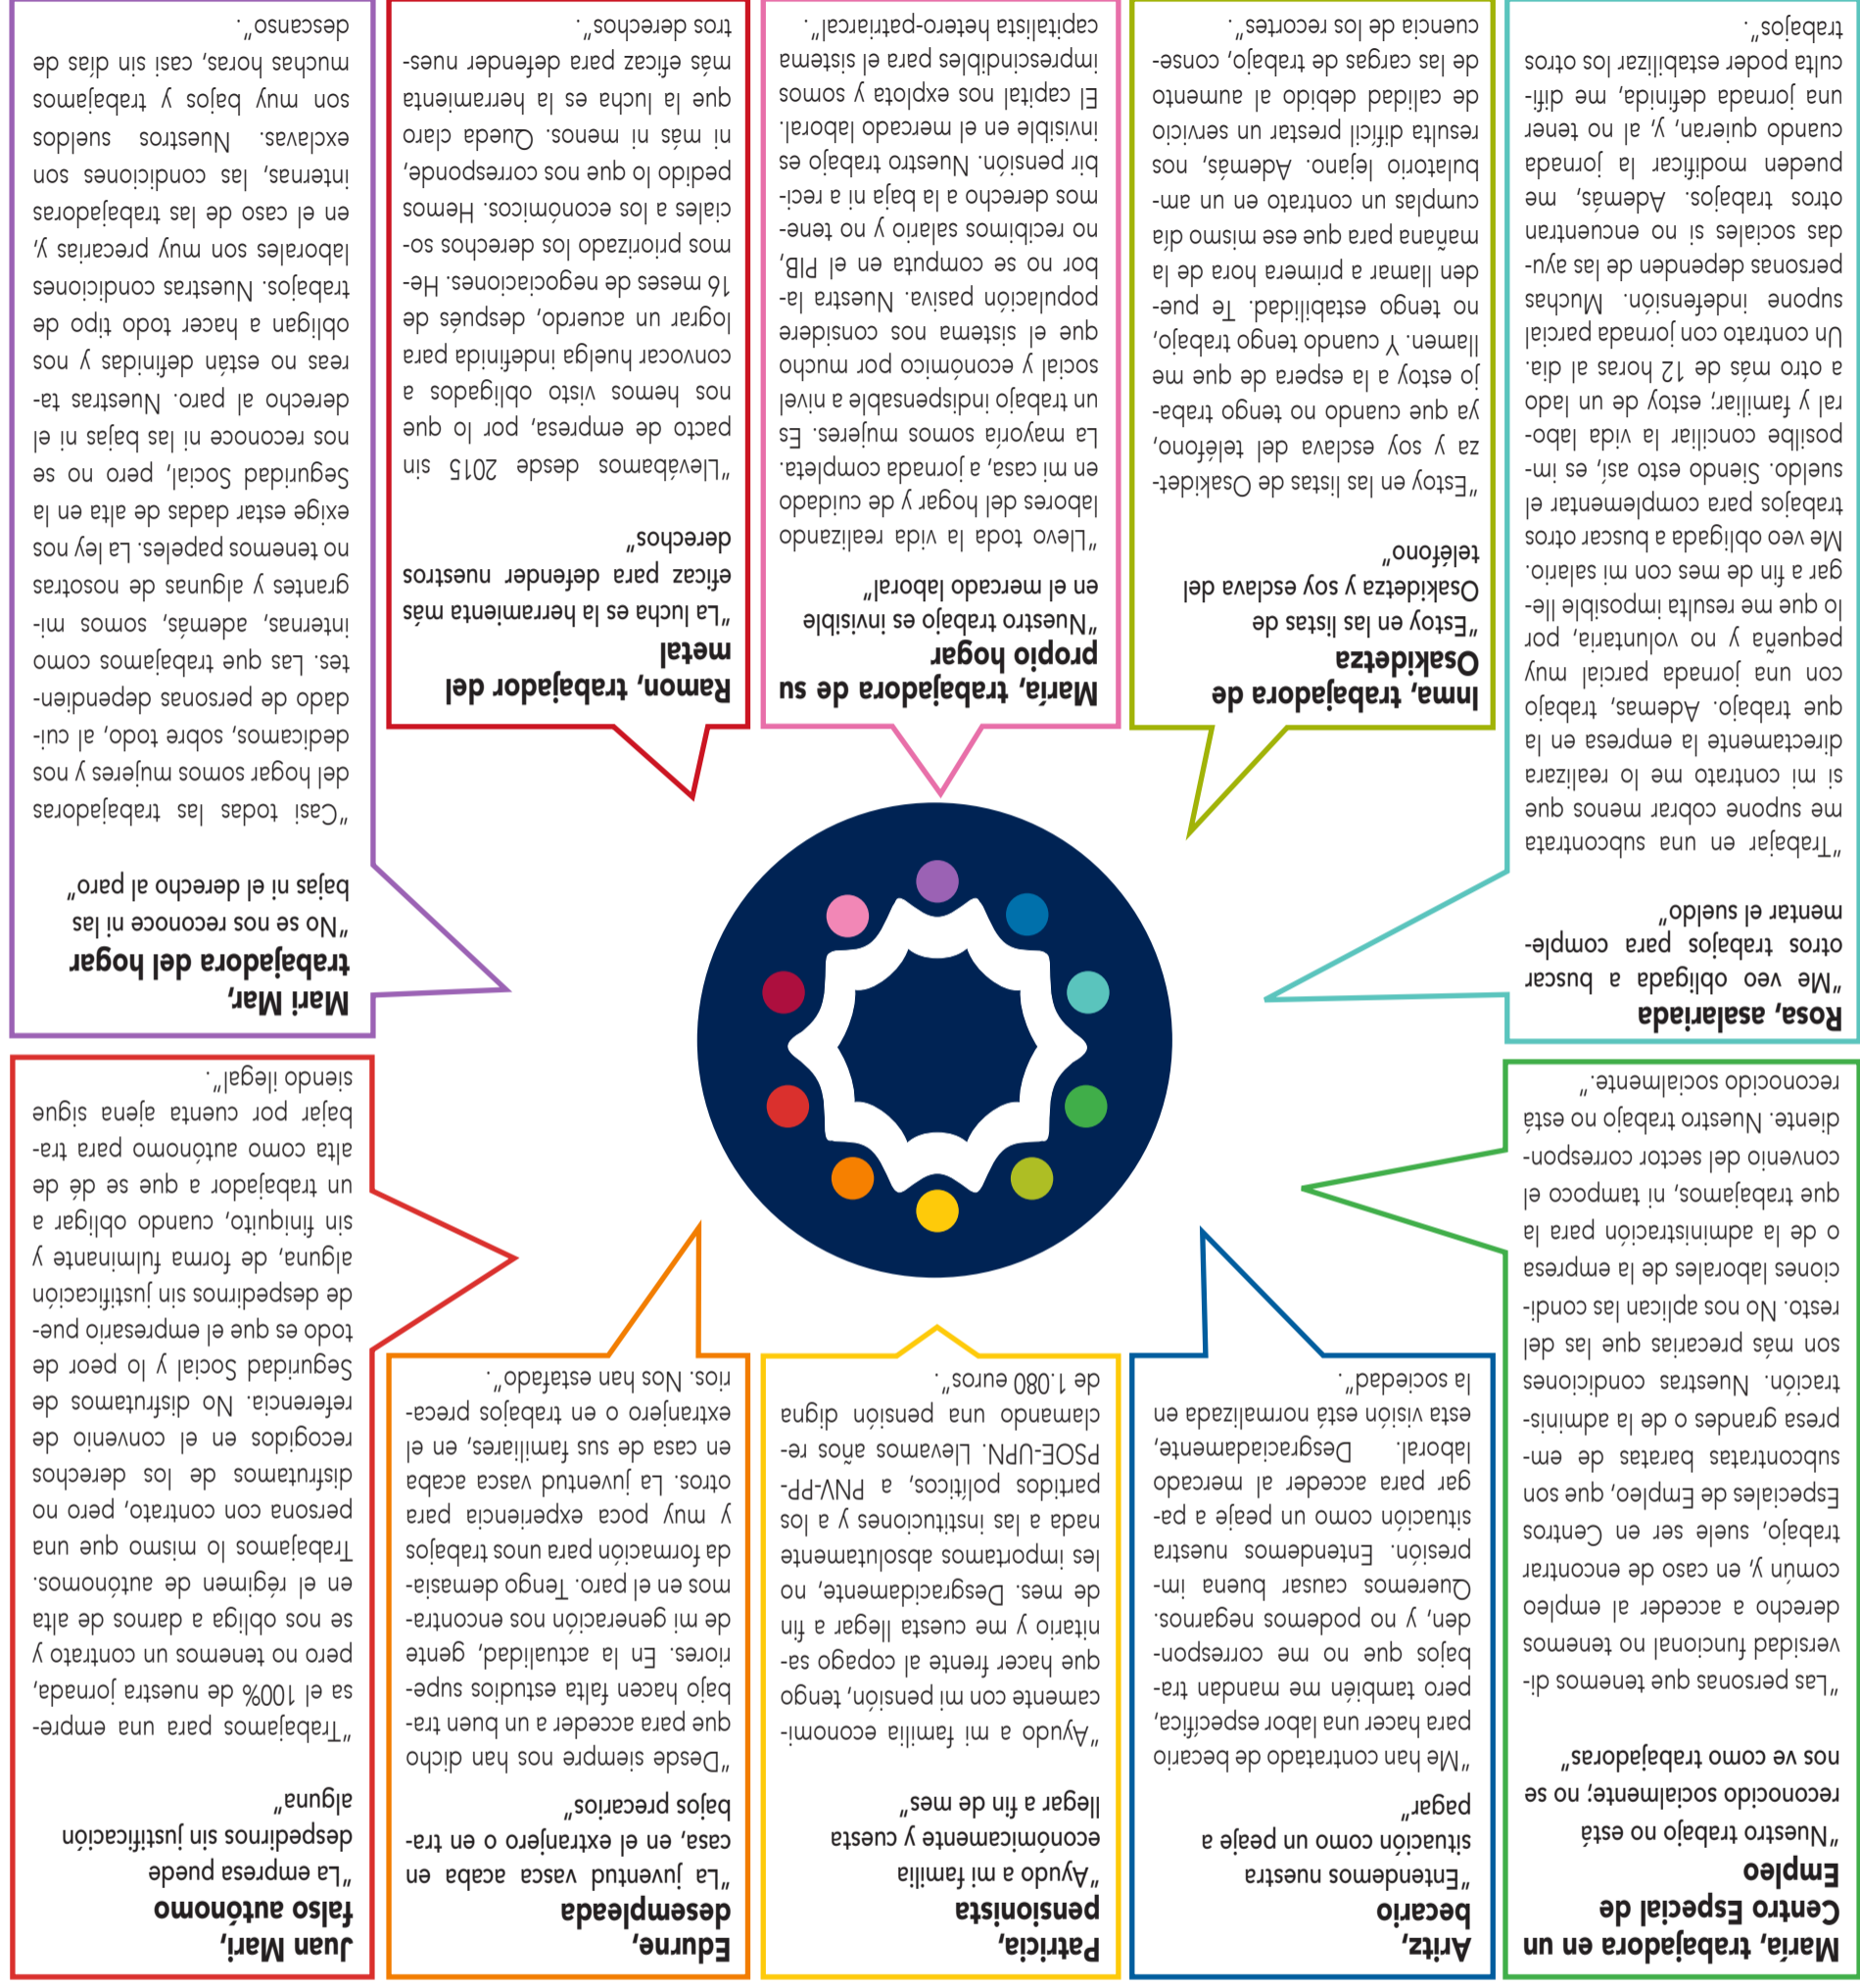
**María, trabajadora en un Centro Especial de Empleo**

"Nuestro trabajo no está reconocido socialmente; no se nos ve como trabajadoras"

"Las personas que tenemos diversidad funcional no tenemos derecho a acceder al empleo común y, en caso de encontrar trabajo, suele ser en Centros Especiales de Empleo, que son subcontratas baratas de empresa grandes o de la administración. Nuestras condiciones son más precarias que las del resto. No nos aplican las condiciones laborales de la empresa o de la administración para la que trabajamos, ni tampoco el convenio del sector correspondiente. Nuestro trabajo no está reconocido socialmente."

**Aritz, becario**

"Entendemos nuestra situación como un peaje a pagar"

"Me han contratado de becario para hacer una labor específica, pero también me mandan trabajos que no me corresponden, y no podemos negarnos. Queremos causar buena impresión. Entendemos nuestra situación como un peaje a pagar para acceder al mercado laboral. Desgraciadamente, esta visión está normalizada en la sociedad".

**Patricia, pensionista**

"Ayudo a mi familia económicamente y cuesta llegar a fin de mes"

"Ayudo a mi familia económicamente con mi pensión, tengo que hacer frente al copago sanitario y me cuesta llegar a fin de mes. Desgraciadamente, no les importamos absolutamente nada a las instituciones y a los partidos políticos, a PNV-PP-PSOE-UPN. Llevamos años reclamando una pensión digna de 1.080 euros".

**Edurne, desempleada**

"La juventud vasca acaba en casa, en el extranjero o en trabajos precarios"

"Desde siempre nos han dicho que para acceder a un buen trabajo hacen falta estudios superiores. En la actualidad, gente de mi generación nos encontramos en el paro. Tengo demasiada formación para unos trabajos y muy poca experiencia para otros. La juventud vasca acaba en casa de sus familiares, en el extranjero o en trabajos precarios. Nos han estafado".

**Juan Mari, falso autónomo**

"La empresa puede despedirnos sin justificación alguna"

"Trabajamos para una empresa el 100% de nuestra jornada, pero no tenemos un contrato y se nos obliga a darnos de alta en el régimen de autónomos. Trabajamos lo mismo que una persona con contrato, pero no disfrutamos de los derechos recogidos en el convenio de referencia. No disfrutamos de Seguridad Social y lo peor de todo es que el empresario puede despedirnos sin justificación alguna, de forma fulminante y sin finiquito, cuando obliga a un trabajador a que se dé de alta como autónomo para trabajar por cuenta ajena sigue siendo ilegal".

**Mari Mar, trabajadora del hogar**

"No se nos reconoce ni las bajas ni el derecho al paro"

"Casi todas las trabajadoras del hogar somos mujeres y nos dedicamos, sobre todo, al cuidado de personas dependientes. Las que trabajamos como internas, además, somos migrantes y algunas de nosotras no tenemos papeles. La ley nos exige estar dadas de alta en la Seguridad Social, pero no se nos reconoce ni las bajas ni el derecho al paro. Nuestras tareas no están definidas y nos obligan a hacer todo tipo de trabajos. Nuestras condiciones laborales son muy precarias y, en el caso de las trabajadoras internas, las condiciones son esclavas. Nuestros sueldos son muy bajos y trabajamos muchas horas, casi sin días de descanso".

**Ramon, trabajador del metal**

"La lucha es la herramienta más eficaz para defender nuestros derechos"

"Llevábamos desde 2015 sin pacto de empresa, por lo que nos hemos visto obligados a convocar huelga indefinida para lograr un acuerdo, después de 16 meses de negociaciones. Hemos priorizado los derechos sociales a los económicos. Hemos pedido lo que nos corresponde, ni más ni menos. Queda claro que la lucha es la herramienta más eficaz para defender nuestros derechos".

**María, trabajadora de su propio hogar**

"Nuestro trabajo es invisible en el mercado laboral"

"Llevo toda la vida realizando labores del hogar y de cuidado en mi casa, a jornada completa. La mayoría somos mujeres. Es un trabajo indispensable a nivel social y económico por mucho que el sistema nos considere población pasiva. Nuestra labor no se computa en el PIB, no recibimos salario y no tenemos derecho a la baja ni a recibir pensión. Nuestro trabajo es invisible en el mercado laboral. El capital nos explota y somos imprescindibles para el sistema capitalista hetero-patriarcal".

**Inma, trabajadora de Osakidetza**

"Estoy en las listas de Osakidetza y soy esclava del teléfono"

"Estoy en las listas de Osakidetza y soy esclava del teléfono, ya que cuando no tengo trabajo estoy a la espera de que me llamen. Y cuando tengo trabajo, no tengo estabilidad. Te pueden llamar a primera hora de la mañana para que ese mismo día cumplas un contrato en un ambulatorio lejano. Además, nos resulta difícil prestar un servicio de calidad debido al aumento de las cargas de trabajo, consecuencia de los recortes".

**Rosa, asalariada**

"Me veo obligada a buscar otros trabajos para complementar el sueldo"

"Trabajar en una subcontrata me supone cobrar menos que si mi contrato me lo realizara directamente la empresa en la que trabajo. Además, trabajo con una jornada parcial muy pequeña y no voluntaria, por lo que me resulta imposible llegar a fin de mes con mi salario. Me veo obligada a buscar otros trabajos para complementar el sueldo. Siendo esto así, es imposible conciliar la vida laboral y familiar; estoy de un lado a otro más de 12 horas al día. Un contrato con jornada parcial supone indefensión. Muchas personas dependen de las ayudas sociales si no encuentran otros trabajos. Además, me pueden modificar la jornada cuando quieran, y, al no tener una jornada definida, me dificulta poder estabilizar los otros trabajos".